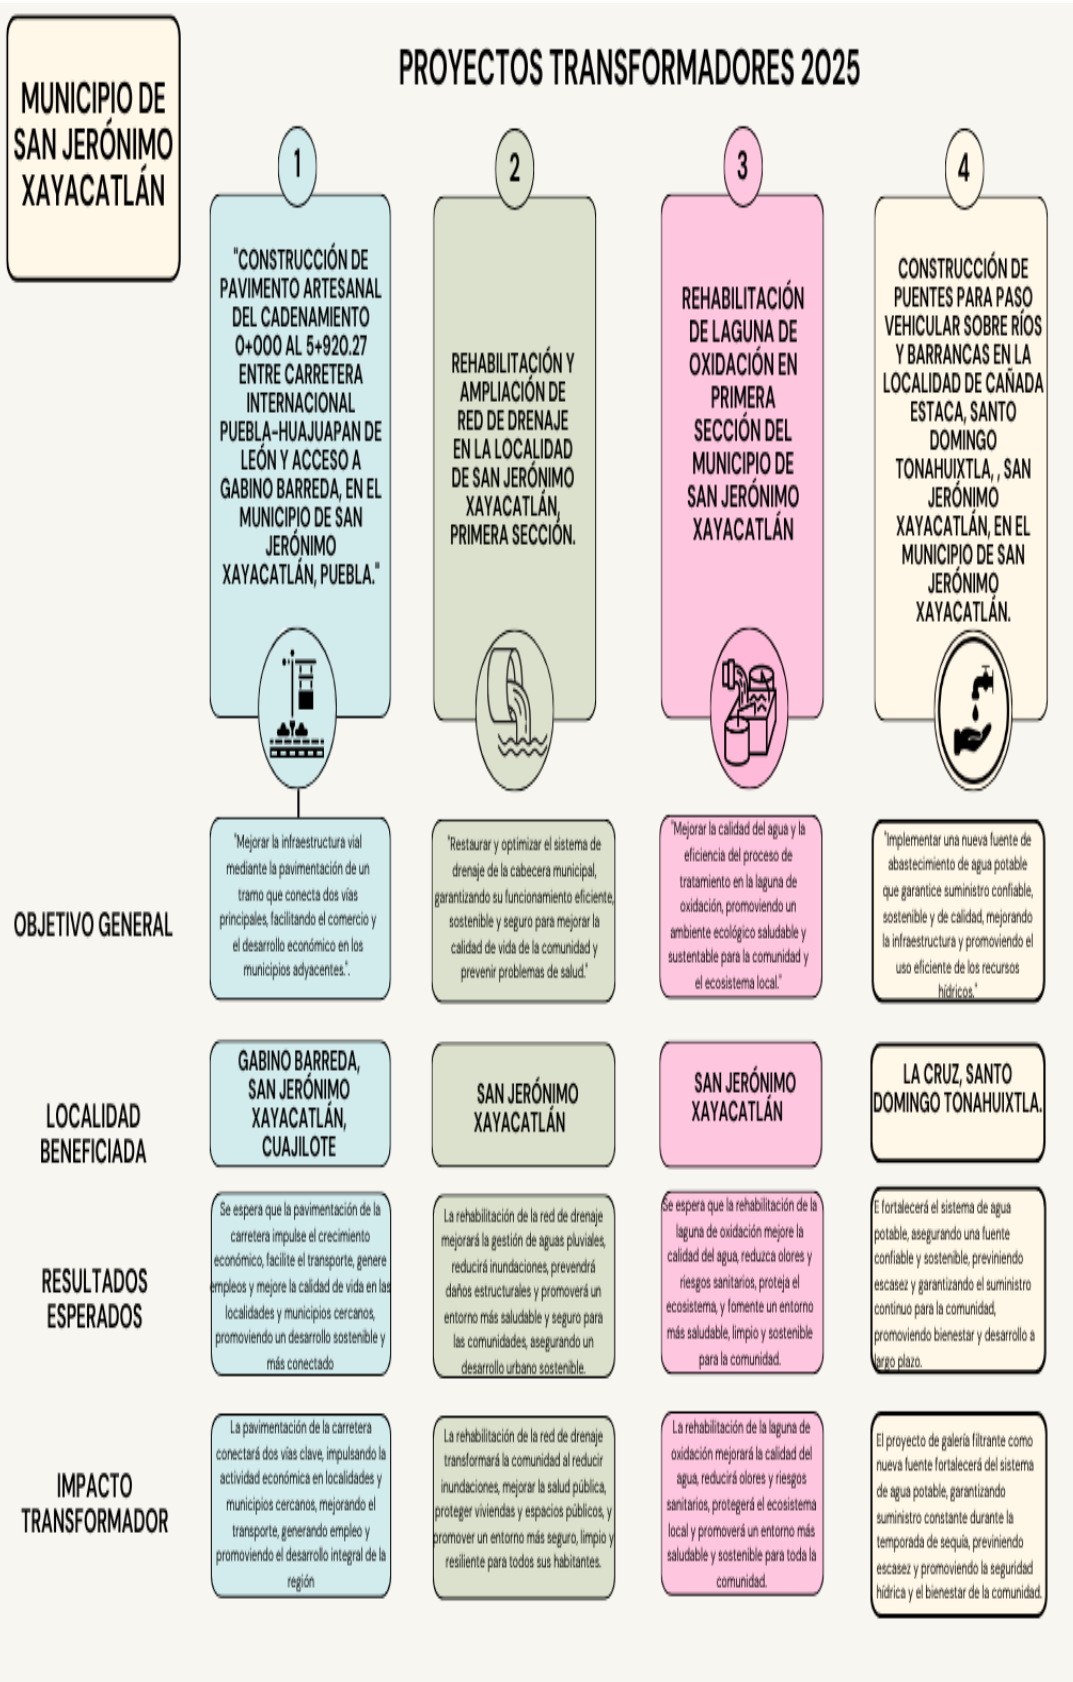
MUNICIPIO DE SAN JERÓNIMO XAYACATLÁN

PROYECTOS TRANSFORMADORES 2025

1

"CONSTRUCCIÓN DE PAVIMENTO ARTESANAL DEL CADENAMIENTO 0+000 AL 5+920.27 ENTRE CARRETERA INTERNACIONAL PUEBLA-HUAJUAPAN DE LEÓN Y ACCESO A GABINO BARREDA, EN EL MUNICIPIO DE SAN JERÓNIMO XAYACATLÁN, PUEBLA."

2

REHABILITACIÓN Y AMPLIACIÓN DE RED DE DRENAJE EN LA LOCALIDAD DE SAN JERÓNIMO XAYACATLÁN, PRIMERA SECCIÓN.

3

REHABILITACIÓN DE LAGUNA DE OXIDACIÓN EN PRIMERA SECCIÓN DEL MUNICIPIO DE SAN JERÓNIMO XAYACATLÁN

4

CONSTRUCCIÓN DE PUENTES PARA PASO VEHICULAR SOBRE RÍOS Y BARRANCAS EN LA LOCALIDAD DE CAÑADA ESTACA, SANTO DOMINGO TONAHUIXTLA, , SAN JERÓNIMO XAYACATLÁN, EN EL MUNICIPIO DE SAN JERÓNIMO XAYACATLÁN.

OBJETIVO GENERAL

"Mejorar la infraestructura vial mediante la pavimentación de un tramo que conecta dos vías principales, facilitando el comercio y el desarrollo económico en los municipios adyacentes.".

"Restaurar y optimizar el sistema de drenaje de la cabecera municipal, garantizando su funcionamiento eficiente, sostenible y seguro para mejorar la calidad de vida de la comunidad y prevenir problemas de salud."

"Mejorar la calidad del agua y la eficiencia del proceso de tratamiento en la laguna de oxidación, promoviendo un ambiente ecológico saludable y sustentable para la comunidad y el ecosistema local."

"Implementar una nueva fuente de abastecimiento de agua potable que garantice suministro confiable, sostenible y de calidad, mejorando la infraestructura y promoviendo el uso eficiente de los recursos hídricos."

LOCALIDAD BENEFICIADA

GABINO BARREDA, SAN JERÓNIMO XAYACATLÁN, CUAJILOTE

SAN JERÓNIMO XAYACATLÁN

SAN JERÓNIMO XAYACATLÁN

LA CRUZ, SANTO DOMINGO TONAHUIXTLA.

RESULTADOS ESPERADOS

Se espera que la pavimentación de la carretera impulse el crecimiento económico, facilite el transporte, genere empleos y mejore la calidad de vida en las localidades y municipios cercanos, promoviendo un desarrollo sostenible y más conectado

La rehabilitación de la red de drenaje mejorará la gestión de aguas pluviales, reducirá inundaciones, prevendrá daños estructurales y promoverá un entorno más saludable y seguro para las comunidades, asegurando un desarrollo urbano sostenible.

Se espera que la rehabilitación de la laguna de oxidación mejore la calidad del agua, reduzca olores y riesgos sanitarios, proteja el ecosistema, y fomente un entorno más saludable, limpio y sostenible para la comunidad.

E fortalecerá el sistema de agua potable, asegurando una fuente confiable y sostenible, previniendo escasez y garantizando el suministro continuo para la comunidad, promoviendo bienestar y desarrollo a largo plazo.

IMPACTO TRANSFORMADOR

La pavimentación de la carretera conectará dos vías clave, impulsando la actividad económica en localidades y municipios cercanos, mejorando el transporte, generando empleo y promoviendo el desarrollo integral de la región

La rehabilitación de la red de drenaje transformará la comunidad al reducir inundaciones, mejorar la salud pública, proteger viviendas y espacios públicos, y promover un entorno más seguro, limpio y resiliente para todos sus habitantes.

La rehabilitación de la laguna de oxidación mejorará la calidad del agua, reducirá olores y riesgos sanitarios, protegerá el ecosistema local y promoverá un entorno más saludable y sostenible para toda la comunidad.

El proyecto de galería filtrante como nueva fuente fortalecerá del sistema de agua potable, garantizando suministro constante durante la temporada de sequía, previniendo escasez y promoviendo la seguridad hídrica y el bienestar de la comunidad.